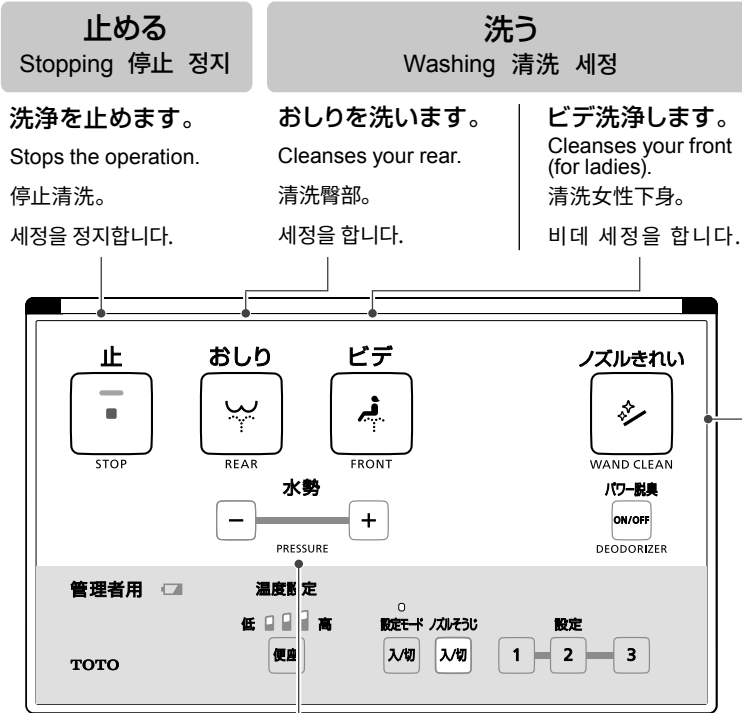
止める
Stopping 停止 정지

洗う
Washing 清洗 세정

洗浄を止めます。
Stops the operation.
停止清洗。
세정을 정지합니다.

おしりを洗います。
Cleanses your rear.
清洗臀部。
세정을 합니다.

ビデ洗浄します。
Cleanses your front (for ladies).
清洗女性下身。
비데 세정을 합니다.

止
STOP

おしり
REAR

ビデ
FRONT

ノズルきれい
WAND CLEAN

水勢
−
+
PRESSURE

パワー脱臭
ON/OFF
DEODORIZER

管理者用

温度設定
低 高
便座

設定モード ノズルそうじ
入/切 入/切

設定
1 2 3

TOTO